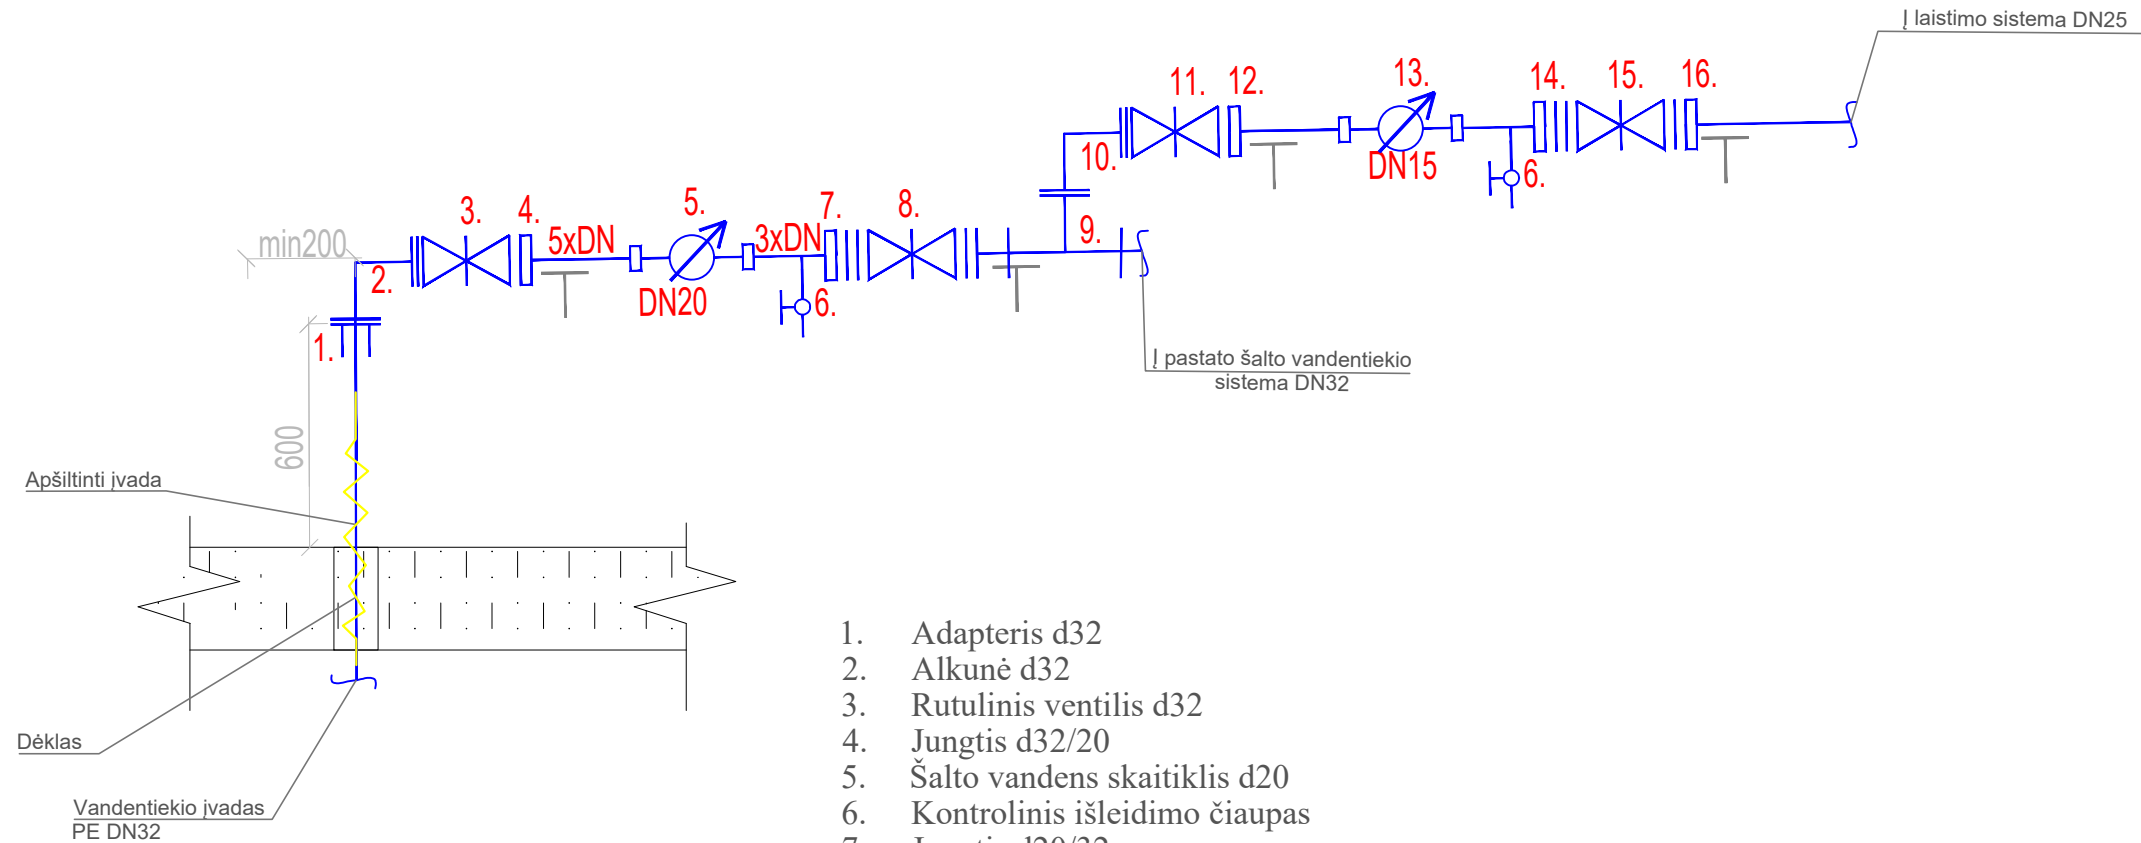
Į laistimo sistema DN25

11. 12. 13. 14. 15. 16.

10. DN15 6.

3. 4. 5xDN 5. 3xDN 7. 8. 9.

min200 2. DN20 6.

1.

Į pastato šalto vandentiekio sistema DN32

600

Apšiltinti įvada

Dėklas

Vandentiekio įvadas PE DN32

1. Adapteris d32
2. Alkunė d32
3. Rutulinis ventilis d32
4. Jungtis d32/20
5. Šalto vandens skaitiklis d20
6. Kontrolinis išleidimo čiaupas
7. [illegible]